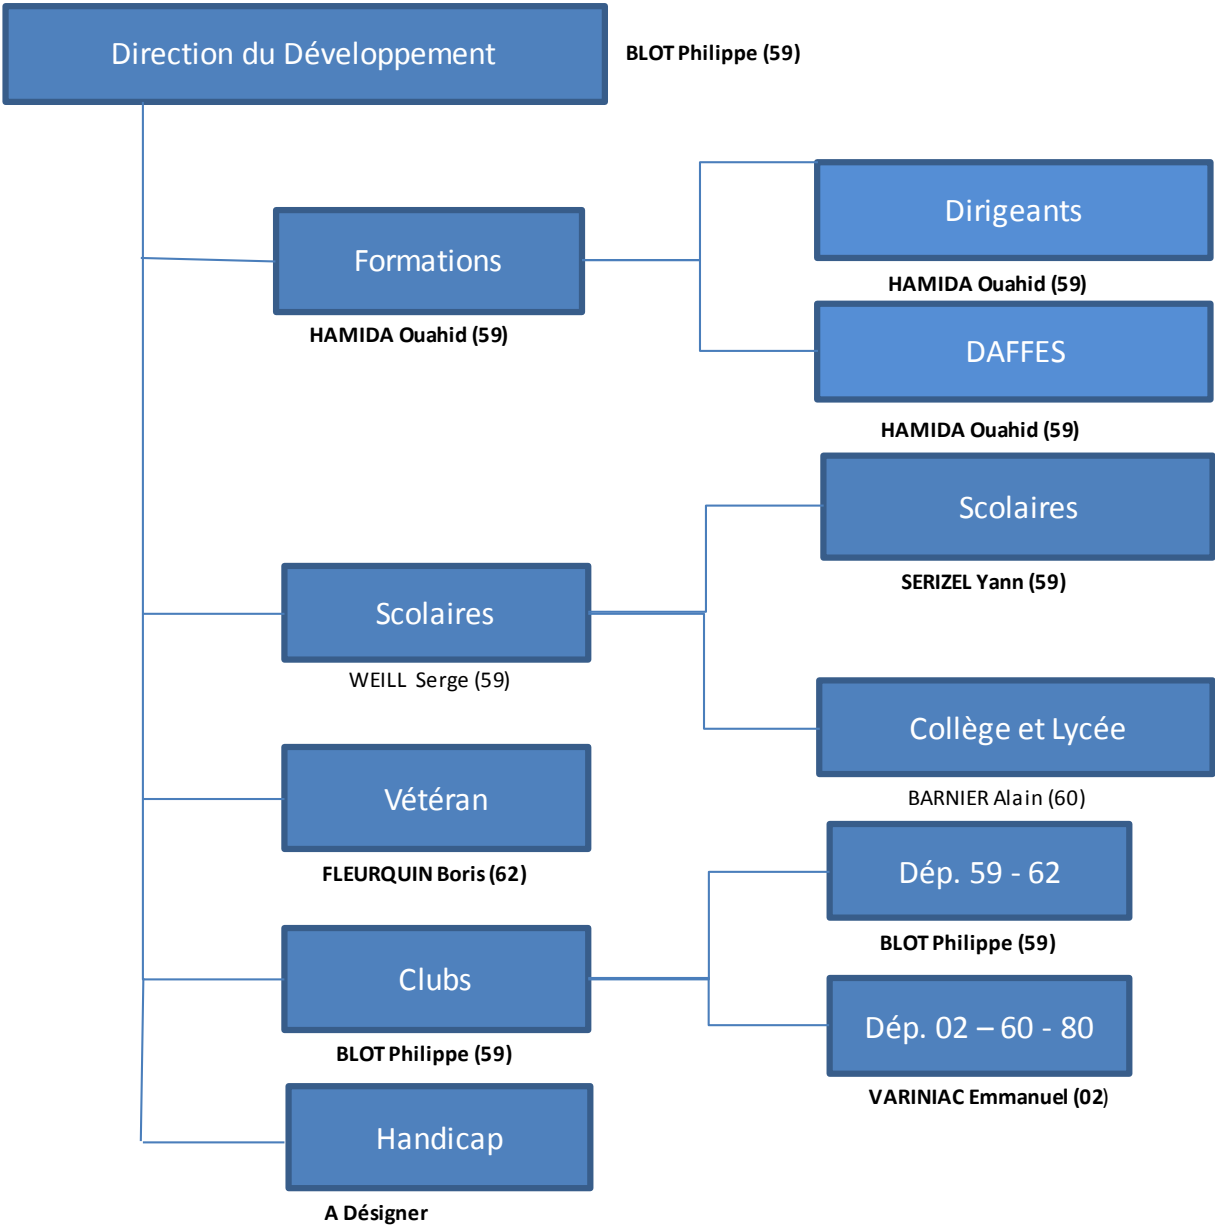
Direction du Développement

BLOT Philippe (59)

Formations

HAMIDA Ouahid (59)

Dirigeants

HAMIDA Ouahid (59)

DAFFES

HAMIDA Ouahid (59)

Scolaires

WEILL Serge (59)

Scolaires

SERIZEL Yann (59)

Collège et Lycée

BARNIER Alain (60)

Vétéran

FLEURQUIN Boris (62)

Clubs

BLOT Philippe (59)

Dép. 59 - 62

BLOT Philippe (59)

Dép. 02 – 60 - 80

VARINIAC Emmanuel (02)

Handicap

A Désigner